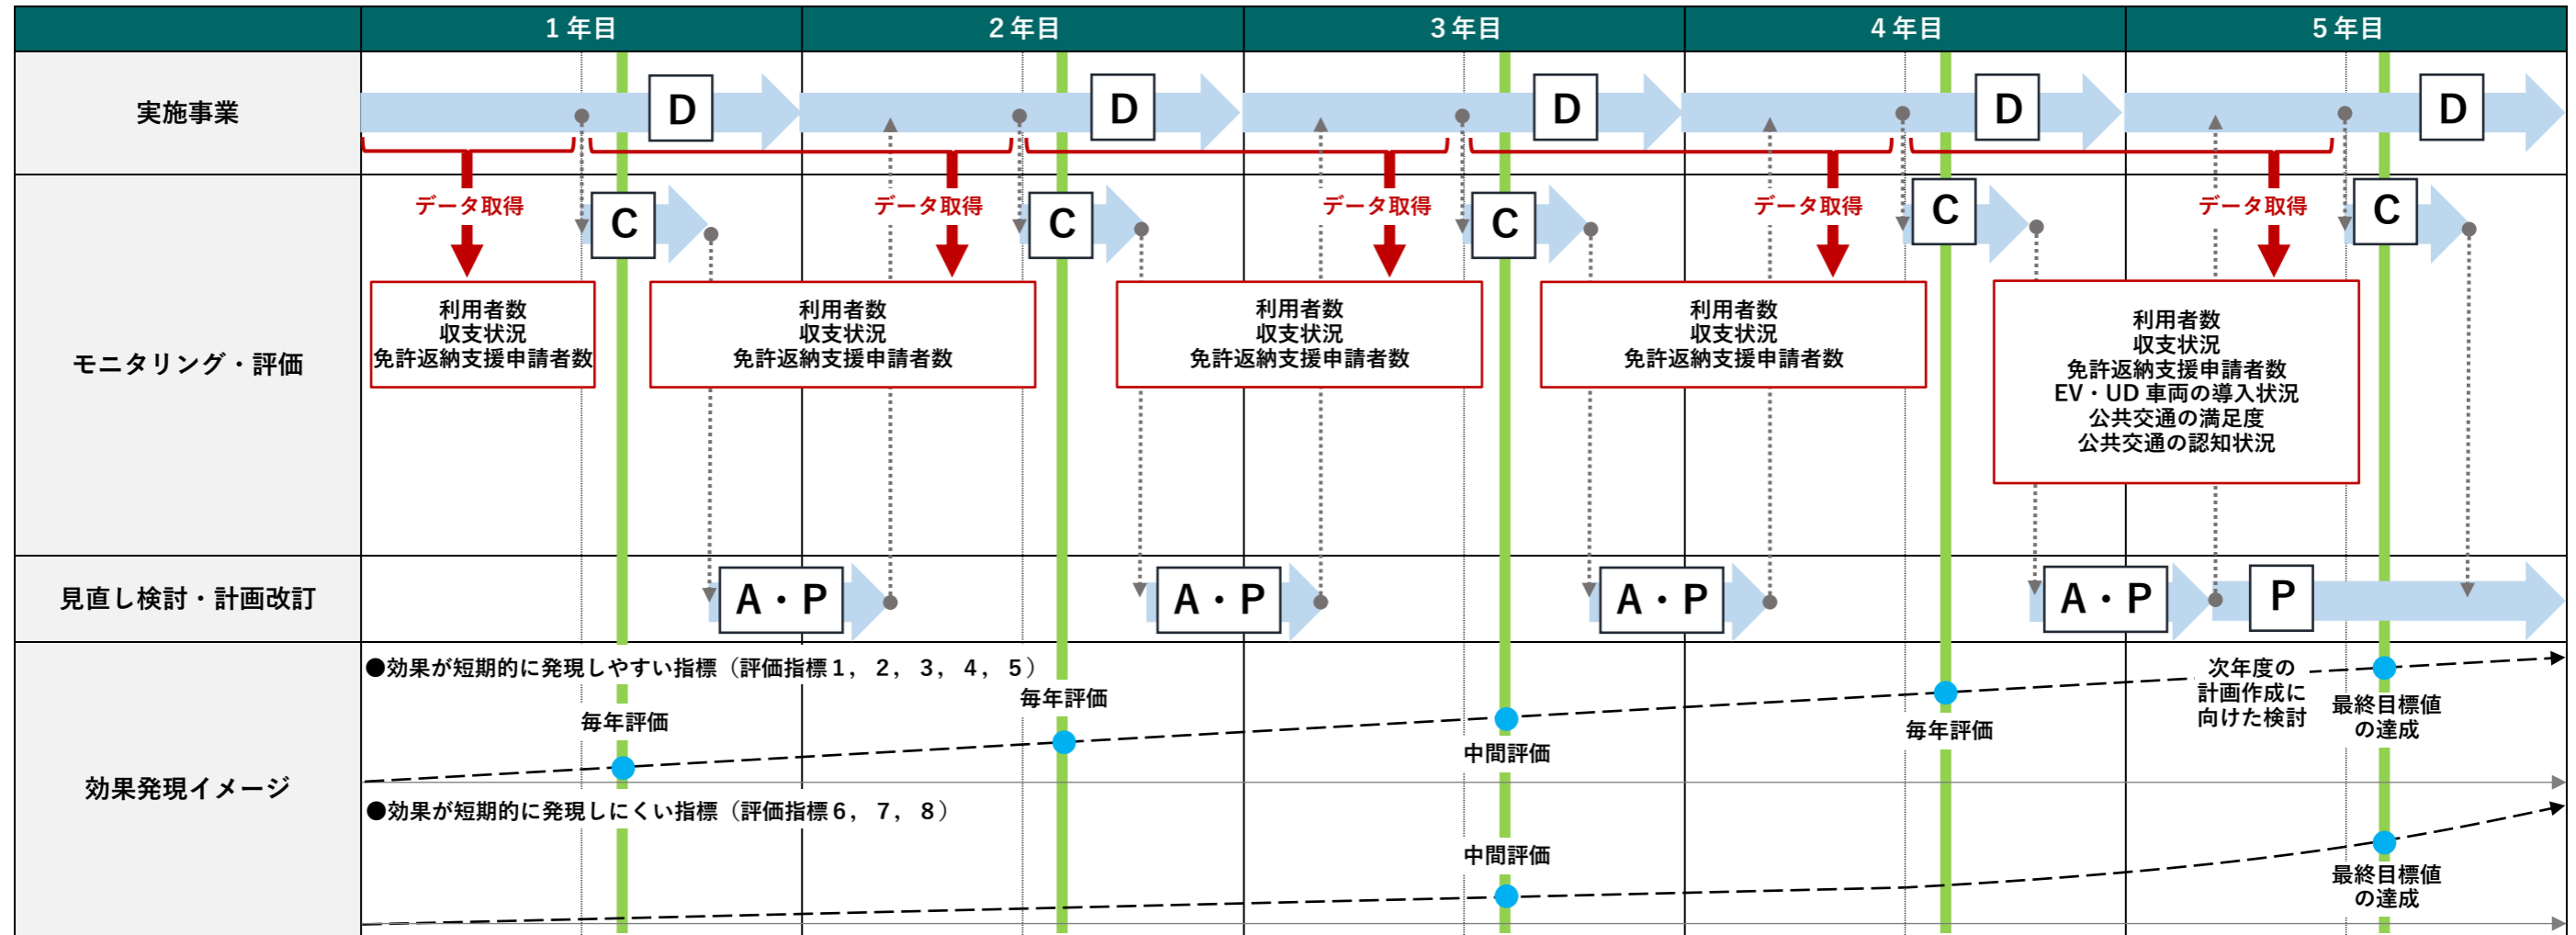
| | 1年目 | 2年目 | 3年目 | 4年目 | 5年目 |
|---|---|---|---|---|---|
| 実施事業 | D | D | D | D | D |
| モニタリング・評価 | データ取得 C 利用者数 収支状況 免許返納支援申請者数 | データ取得 C 利用者数 収支状況 免許返納支援申請者数 | データ取得 C 利用者数 収支状況 免許返納支援申請者数 | データ取得 C 利用者数 収支状況 免許返納支援申請者数 | データ取得 C 利用者数 収支状況 免許返納支援申請者数 EV・UD車両の導入状況 公共交通の満足度 公共交通の認知状況 |
| 見直し検討・計画改訂 | A・P | A・P | A・P | A・P | P |
| 効果発現イメージ | ●効果が短期的に発現しやすい指標（評価指標1，2，3，4，5） 毎年評価 | 毎年評価 | 中間評価 | 毎年評価 | 次年度の計画作成に向けた検討 最終目標値の達成 |
| | ●効果が短期的に発現しにくい指標（評価指標6，7，8） | | 中間評価 | | 最終目標値の達成 |